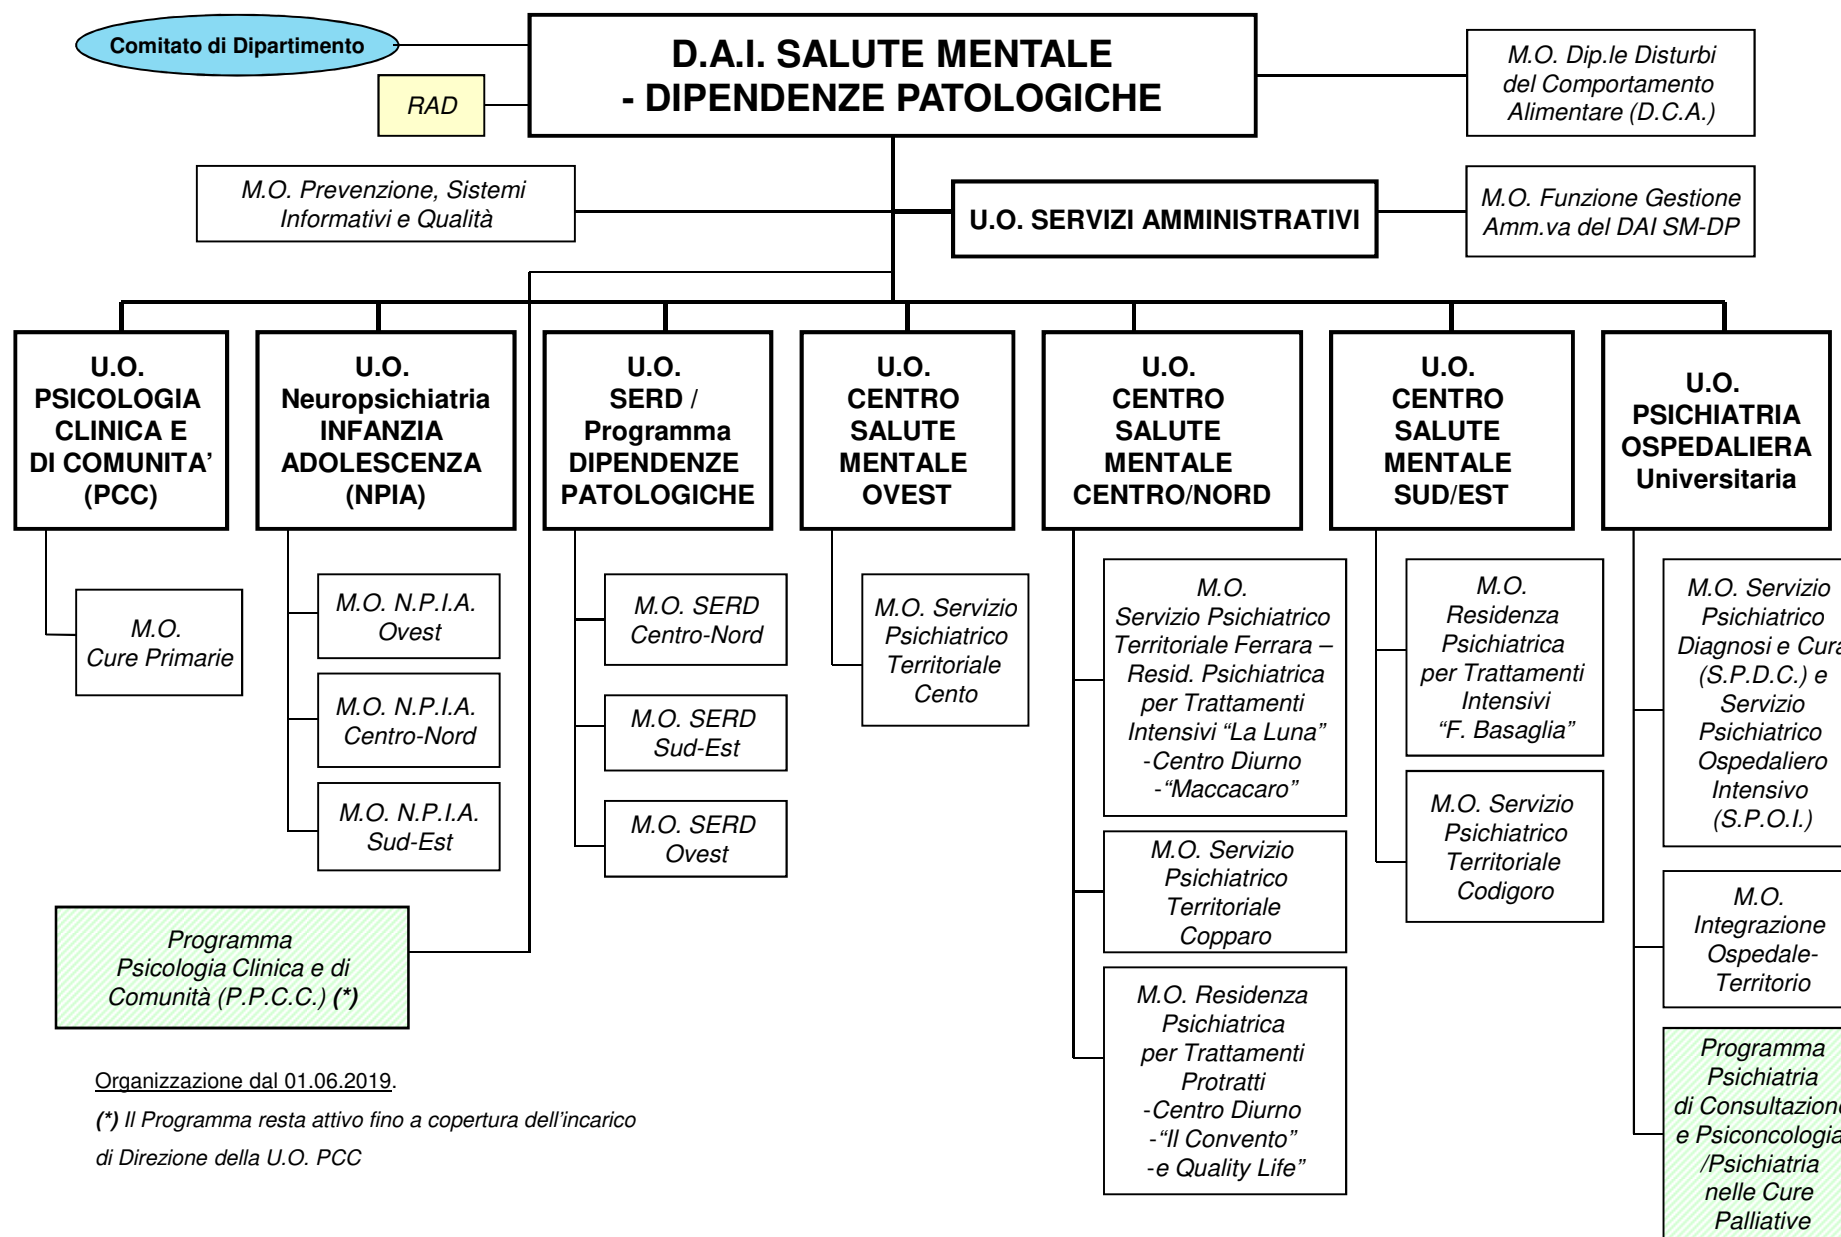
Comitato di Dipartimento

RAD

D.A.I. SALUTE MENTALE - DIPENDENZE PATOLOGICHE

M.O. Dip.le Disturbi del Comportamento Alimentare (D.C.A.)

M.O. Prevenzione, Sistemi Informativi e Qualità

U.O. SERVIZI AMMINISTRATIVI

M.O. Funzione Gestione Amm.va del DAI SM-DP

U.O. PSICOLOGIA CLINICA E DI COMUNITA' (PCC)

M.O. Cure Primarie

U.O. Neuropsichiatria INFANZIA ADOLESCENZA (NPIA)

M.O. N.P.I.A. Ovest

M.O. N.P.I.A. Centro-Nord

M.O. N.P.I.A. Sud-Est

U.O. SERD / Programma DIPENDENZE PATOLOGICHE

M.O. SERD Centro-Nord

M.O. SERD Sud-Est

M.O. SERD Ovest

U.O. CENTRO SALUTE MENTALE OVEST

M.O. Servizio Psichiatrico Territoriale Cento

U.O. CENTRO SALUTE MENTALE CENTRO/NORD

M.O. Servizio Psichiatrico Territoriale Ferrara – Resid. Psichiatrica per Trattamenti Intensivi "La Luna" -Centro Diurno -"Maccacaro"

M.O. Servizio Psichiatrico Territoriale Copparo

M.O. Residenza Psichiatrica per Trattamenti Protratti -Centro Diurno -"Il Convento" -e Quality Life"

U.O. CENTRO SALUTE MENTALE SUD/EST

M.O. Residenza Psichiatrica per Trattamenti Intensivi "F. Basaglia"

M.O. Servizio Psichiatrico Territoriale Codigoro

U.O. PSICHIATRIA OSPEDALIERA Universitaria

M.O. Servizio Psichiatrico Diagnosi e Cur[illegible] (S.P.D.C.) e Servizio Psichiatrico Ospedaliero Intensivo (S.P.O.I.)

M.O. Integrazione Ospedale-Territorio

Programma Psichiatria di Consultazion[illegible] e Psiconcologi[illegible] /Psichiatria nelle Cure Palliative

Programma Psicologia Clinica e di Comunità (P.P.C.C.) (*)

Organizzazione dal 01.06.2019.

(*) Il Programma resta attivo fino a copertura dell'incarico di Direzione della U.O. PCC